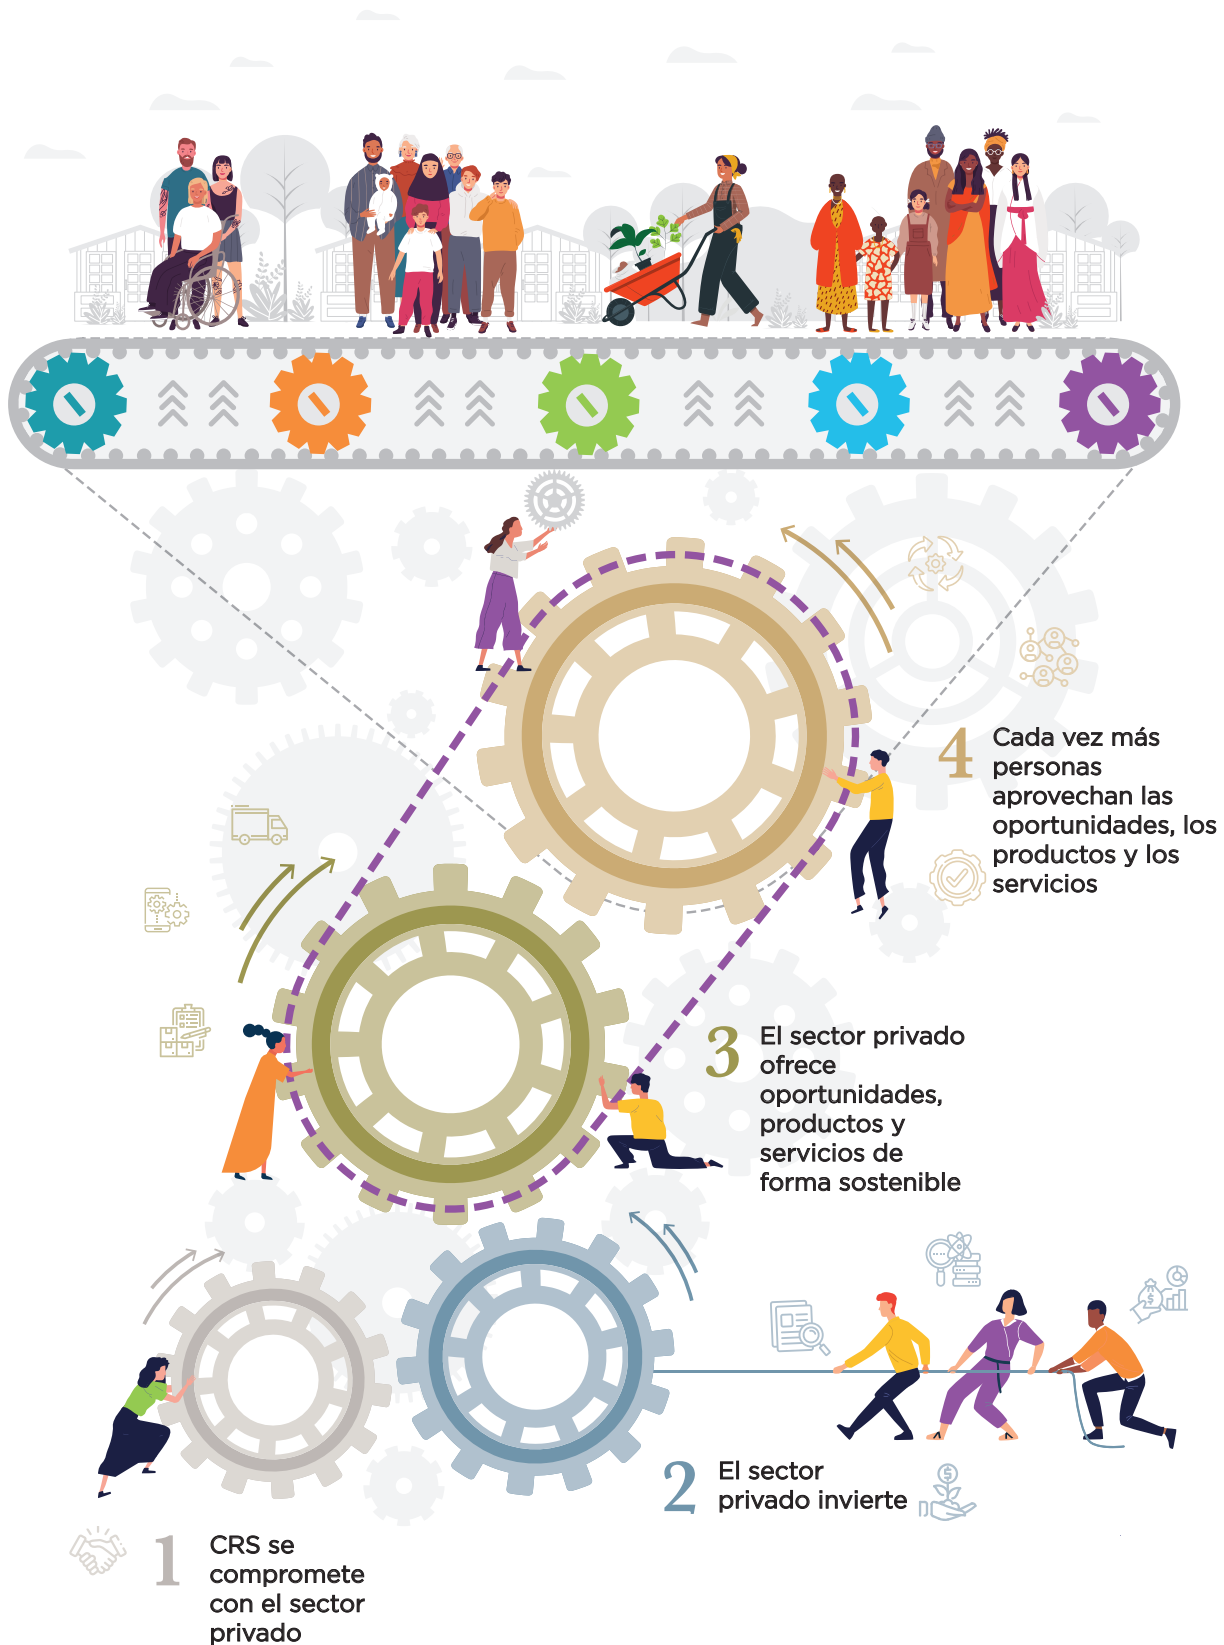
4 Cada vez más personas aprovechan las oportunidades, los productos y los servicios

3 El sector privado ofrece oportunidades, productos y servicios de forma sostenible

2 El sector privado invierte

1 CRS se compromete con el sector privado